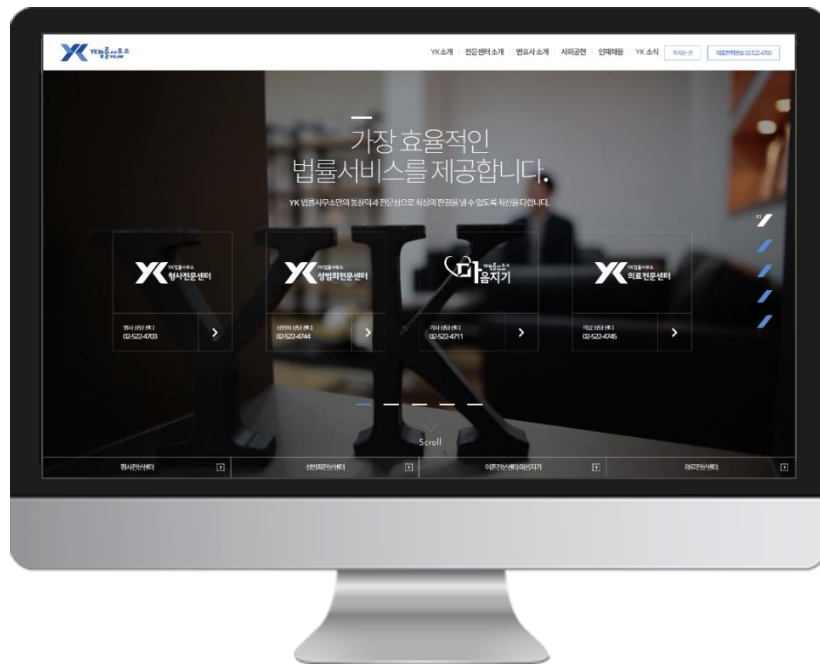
YK 법률사무소

YK소개 | 전문센터 소개 | 변호사 소개 | 사회공헌 | 인재채용 | YK 소식 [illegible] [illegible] 02-522-4703

가장 효율적인 법률서비스를 제공합니다.

YK 법률사무소만의 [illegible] 전문성으로 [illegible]

YK 법률사무소 형사전문센터
형사 상담 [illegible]
02-522-4703

YK 법률사무소 성범죄전문센터
성범죄 상담 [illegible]
02-522-4744

YK 법률사무소 마음지기
가사 상담 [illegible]
02-522-4711

YK 법률사무소 의료전문센터
의료 상담 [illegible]
02-522-4745

Scroll

형사전문센터 | 성범죄전문센터 | 이혼가사센터 마음지기 | 의료전문센터